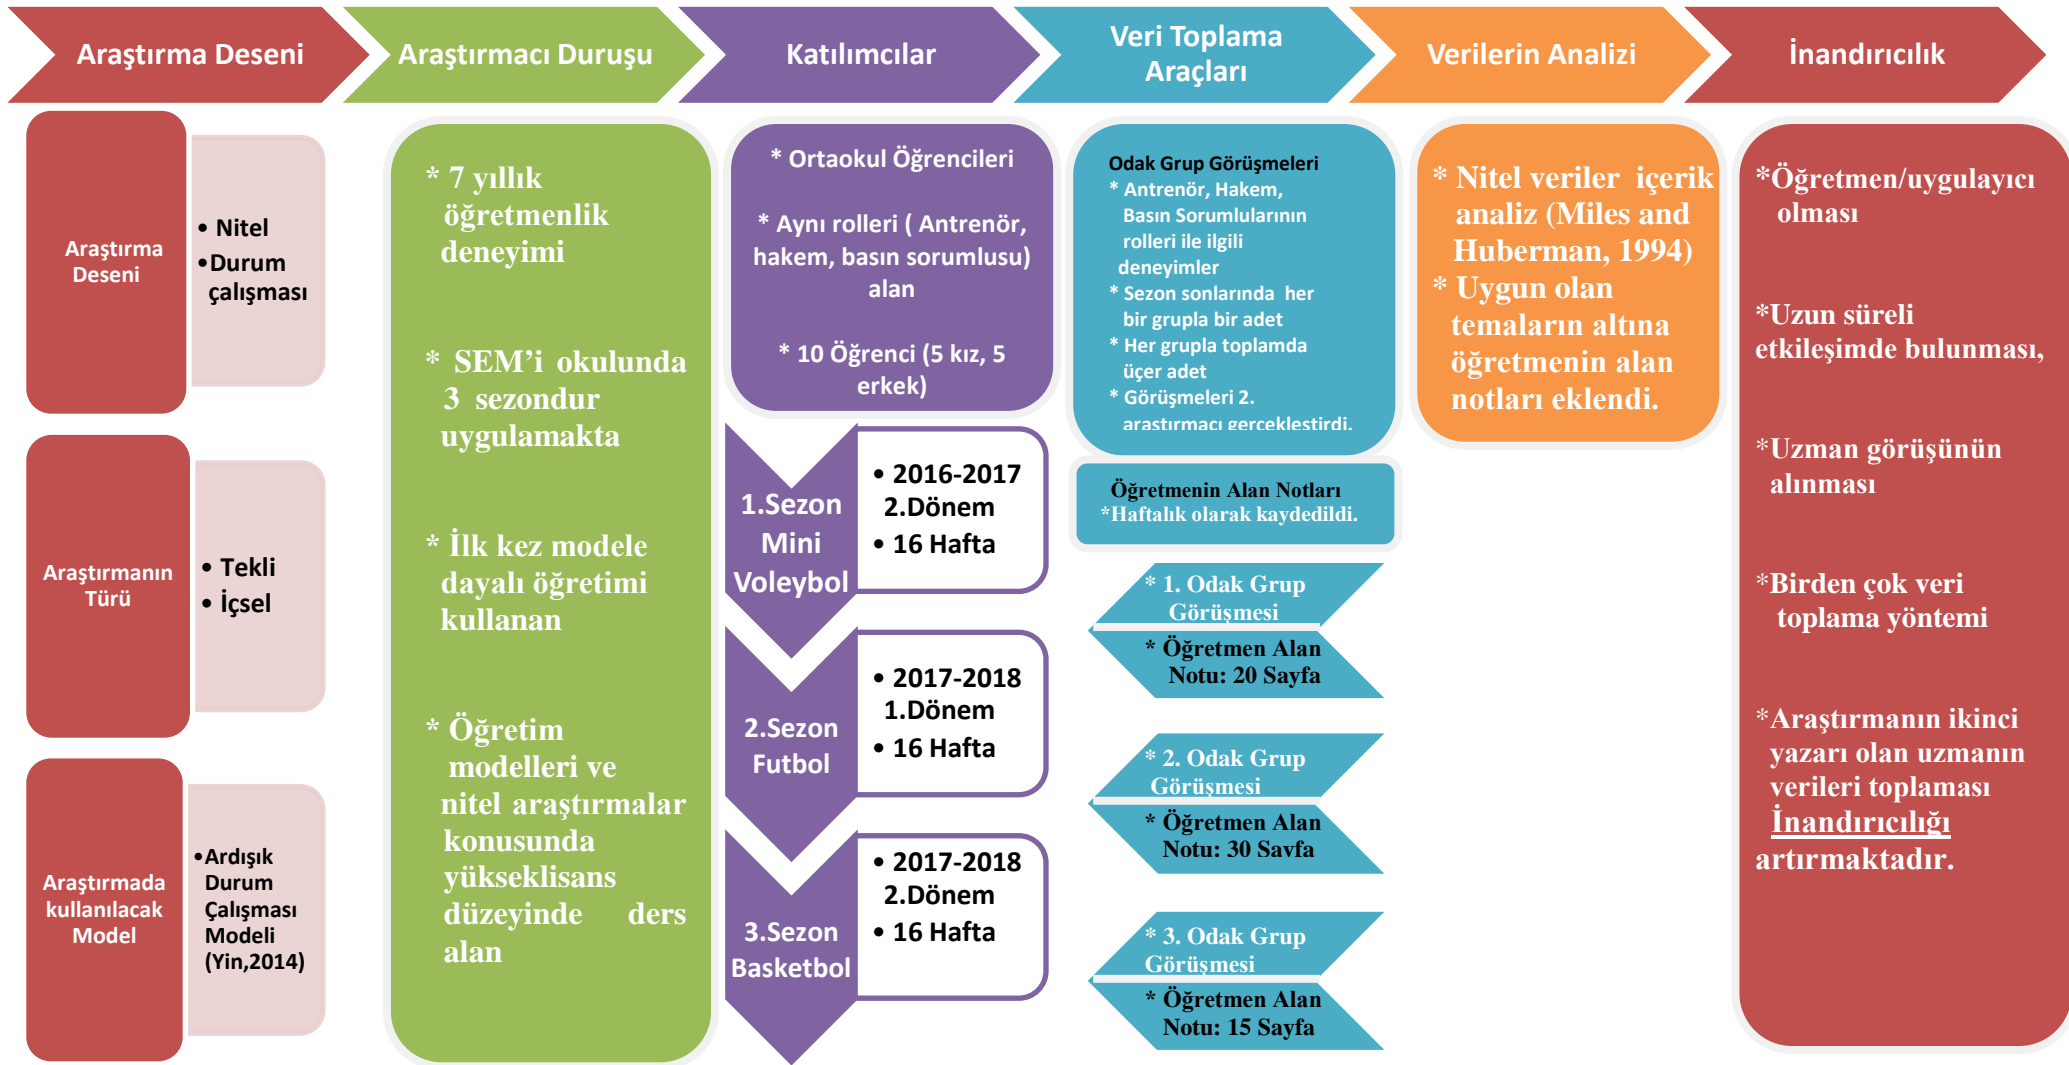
Araştırma Deseni

Araştırmacı Duruşu

Katılımcılar

Veri Toplama Araçları

Verilerin Analizi

İnandırıcılık

Araştırma Deseni

• Nitel
•Durum çalışması

Araştırmanın Türü

• Tekli
• İçsel

Araştırmada kullanılacak Model

•Ardışık Durum Çalışması Modeli (Yin,2014)

* 7 yıllık öğretmenlik deneyimi

* SEM'i okulunda 3 sezondur uygulamakta

* İlk kez modele dayalı öğretimi kullanan

* Öğretim modelleri ve nitel araştırmalar konusunda yükseklisans düzeyinde ders alan

* Ortaokul Öğrencileri

* Aynı rolleri ( Antrenör, hakem, basın sorumlusu) alan

* 10 Öğrenci (5 kız, 5 erkek)

1.Sezon Mini Voleybol

• 2016-2017 2.Dönem
• 16 Hafta

2.Sezon Futbol

• 2017-2018 1.Dönem
• 16 Hafta

3.Sezon Basketbol

• 2017-2018 2.Dönem
• 16 Hafta

Odak Grup Görüşmeleri
* Antrenör, Hakem, Basın Sorumlularının rolleri ile ilgili deneyimler
* Sezon sonlarında her bir grupla bir adet
* Her grupla toplamda üçer adet
* Görüşmeleri 2. araştırmacı gerçekleştirdi.

Öğretmenin Alan Notları
*Haftalık olarak kaydedildi.

* 1. Odak Grup Görüşmesi

* Öğretmen Alan Notu: 20 Sayfa

* 2. Odak Grup Görüşmesi

* Öğretmen Alan Notu: 30 Savfa

* 3. Odak Grup Görüşmesi

* Öğretmen Alan Notu: 15 Sayfa

* Nitel veriler içerik analiz (Miles and Huberman, 1994)
* Uygun olan temaların altına öğretmenin alan notları eklendi.

*Öğretmen/uygulayıcı olması

*Uzun süreli etkileşimde bulunması,

*Uzman görüşünün alınması

*Birden çok veri toplama yöntemi

*Araştırmanın ikinci yazarı olan uzmanın verileri toplaması İnandırıcılığı artırmaktadır.